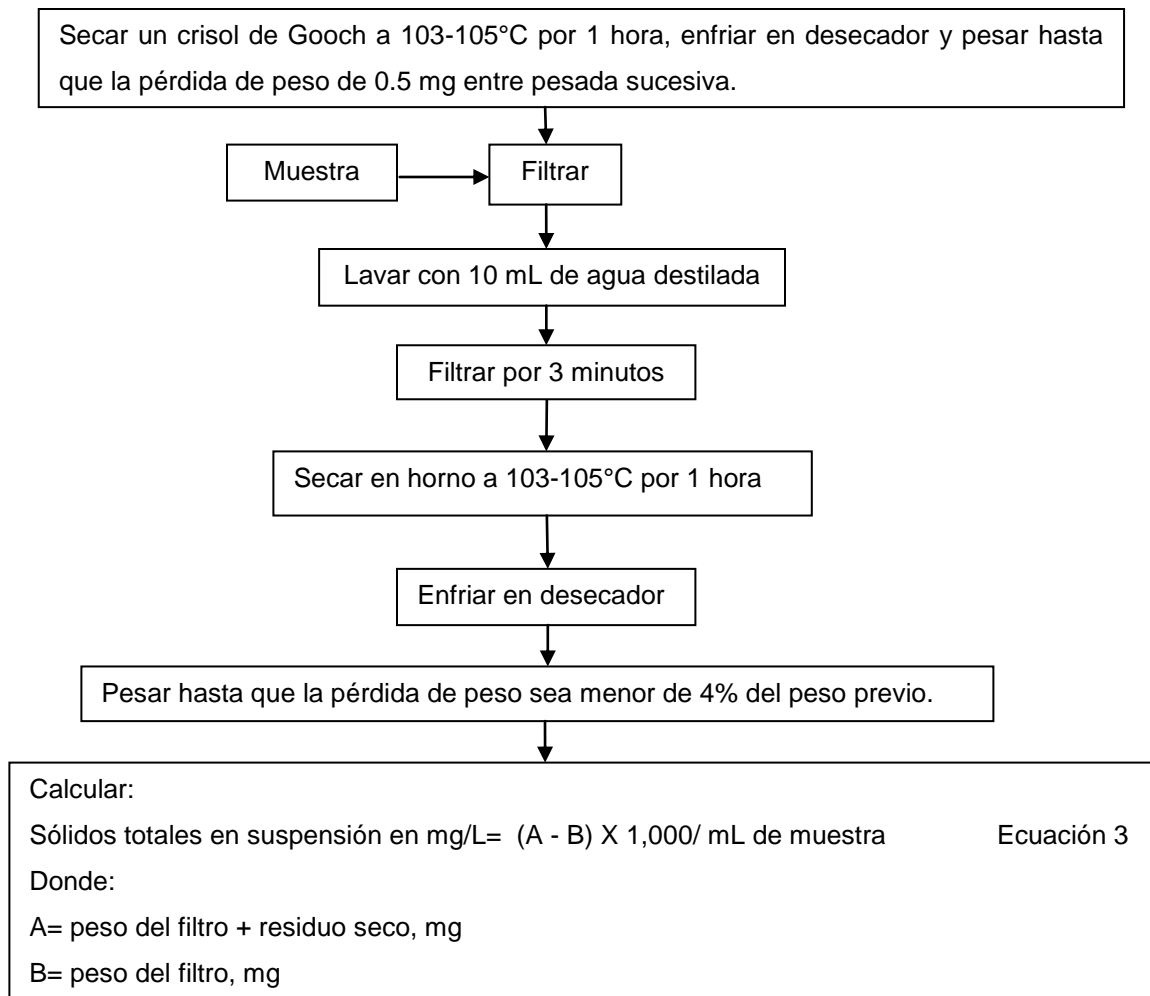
Secar un crisol de Gooch a 103-105°C por 1 hora, enfriar en desecador y pesar hasta que la pérdida de peso de 0.5 mg entre pesada sucesiva.

Muestra

Filtrar

Lavar con 10 mL de agua destilada

Filtrar por 3 minutos

Secar en horno a 103-105°C por 1 hora

Enfriar en desecador

Pesar hasta que la pérdida de peso sea menor de 4% del peso previo.

Calcular:

Sólidos totales en suspensión en mg/L= (A - B) X 1,000/ mL de muestra Ecuación 3

Donde:

A= peso del filtro + residuo seco, mg

B= peso del filtro, mg